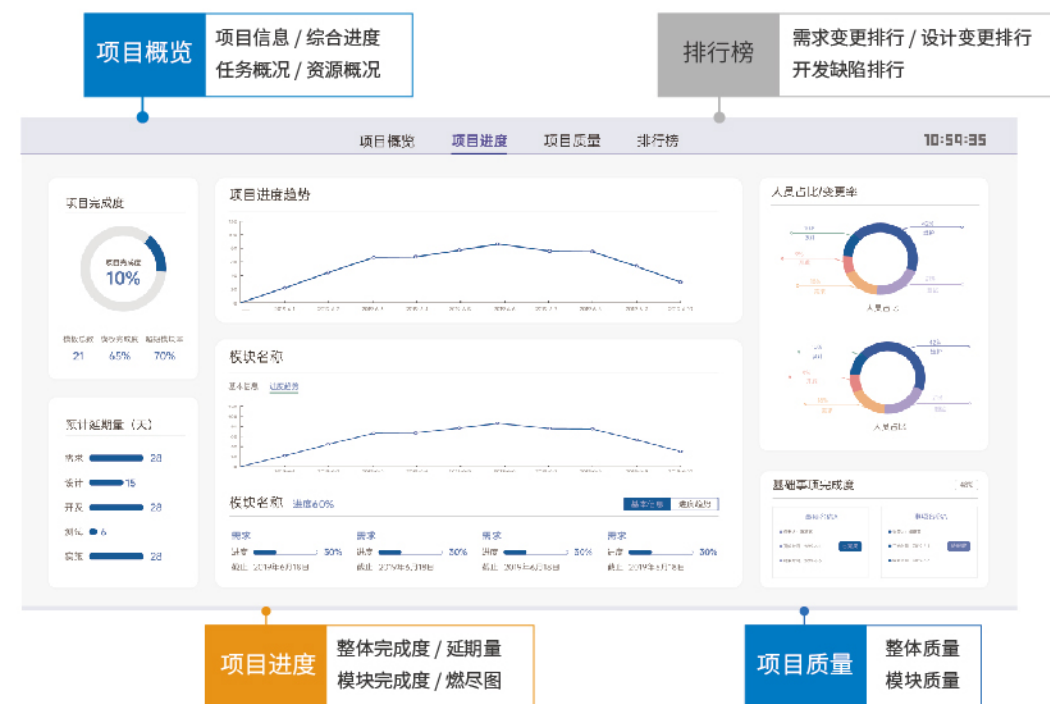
项目概览
项目信息 / 综合进度
任务概况 / 资源概况

排行榜
需求变更排行 / 设计变更排行
开发缺陷排行

项目概览　项目进度　项目质量　排行榜　10:59:35

项目完成度
项目完成度
10%
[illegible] 21　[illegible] 65%　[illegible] 70%

累计延期量（天）
需求 28
设计 15
开发 28
测试 6
实施 28

项目进度趋势

模块名称
基本信息　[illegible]

模块名称　进度60%
需求
进度 30%
截止：2019年6月18日
需求
进度 30%
截止：2019年6月18日
需求
进度 30%
截止：2019年6月18日
需求
进度 30%
截止：2019年6月18日

人员占比/变更率
人员占比
人员占比

基础事项完成度

项目进度
整体完成度 / 延期量
模块完成度 / 燃尽图

项目质量
整体质量
模块质量